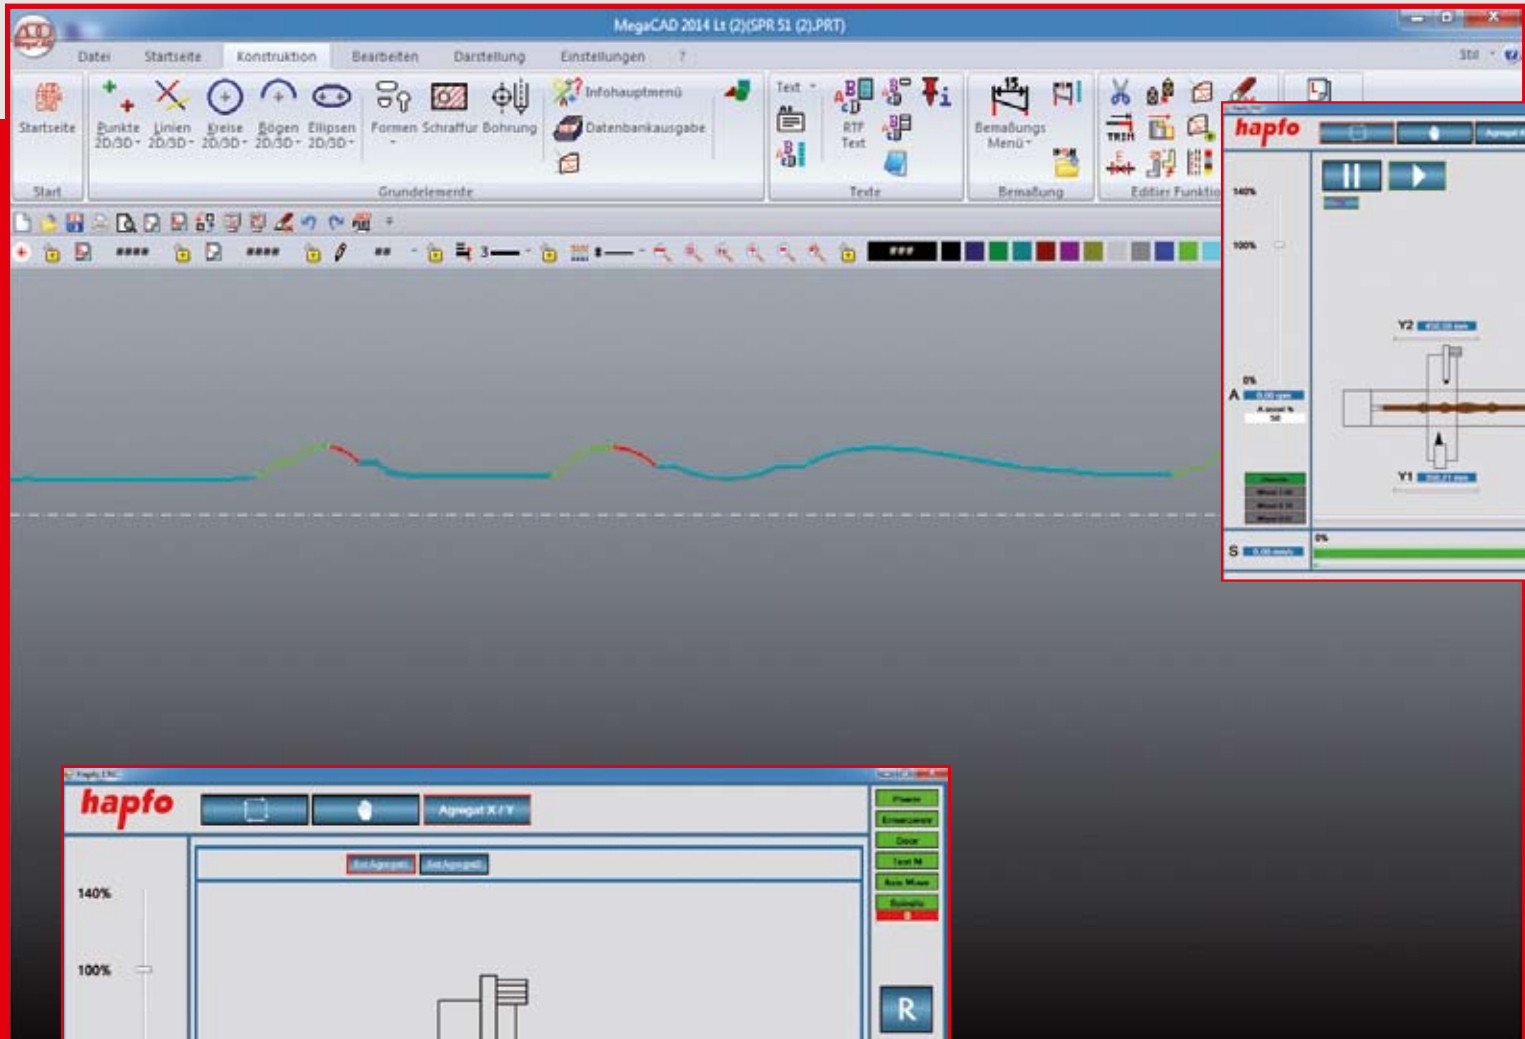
MegaCAD 2014 Lt (2)(SPR 51 (2).PRT)

Datei Startseite Konstruktion Bearbeiten Darstellung Einstellungen ?

Startseite
Start

Punkte 2D/3D
Linien 2D/3D
Kreise 2D/3D
Bögen 2D/3D
Ellipsen 2D/3D
Formen
Schraffur
Bohrung
Infohauptmenü
Datenbankausgabe
Grundelemente

Text
RTF Text
Texte

Bemaßungs Menü
Bemaßung

TRIM
Editier Funktio

####
####
##
###

hapfo
140%
100%
0%
A
Y2
Y1
S
0%

hapfo
Agregat X / Y
140%
100%
R